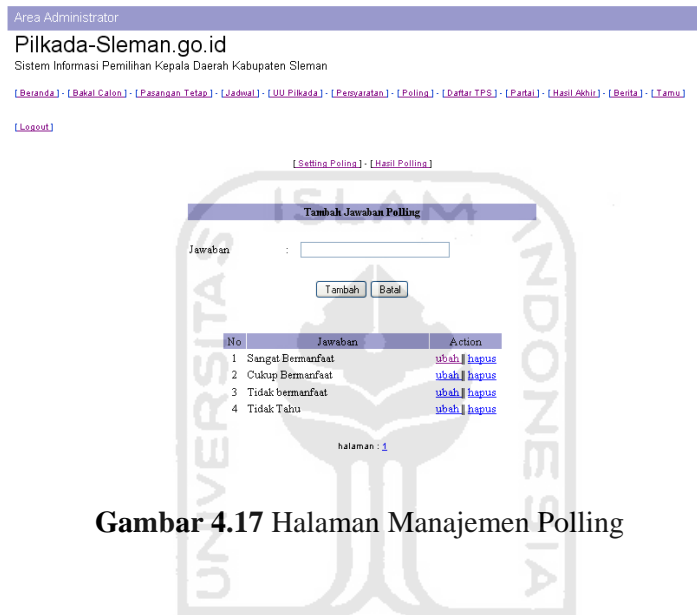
Area Administrator

Pilkada-Sleman.go.id

Sistem Informasi Pemilihan Kepala Daerah Kabupaten Sleman

[ Beranda ] - [ Bakal Calon ] - [ Pasangan Tetap ] - [ Jadwal ] - [ UU Pilkada ] - [ Persyaratan ] - [ Poling ] - [ Daftar TPS ] - [ Partai ] - [ Hasil Akhir ] - [ Berita ] - [ Tamu ]

[ Logout ]

[ Setting Poling ] - [ Hasil Polling ]

Tambah Jawaban Polling

Jawaban :

Tambah Batal

| No | Jawaban | Action |
|---|---|---|
| 1 | Sangat Bermanfaat | ubah \| hapus |
| 2 | Cukup Bermanfaat | ubah \| hapus |
| 3 | Tidak bermanfaat | ubah \| hapus |
| 4 | Tidak Tahu | ubah \| hapus |

halaman : 1

Gambar 4.17 Halaman Manajemen Polling